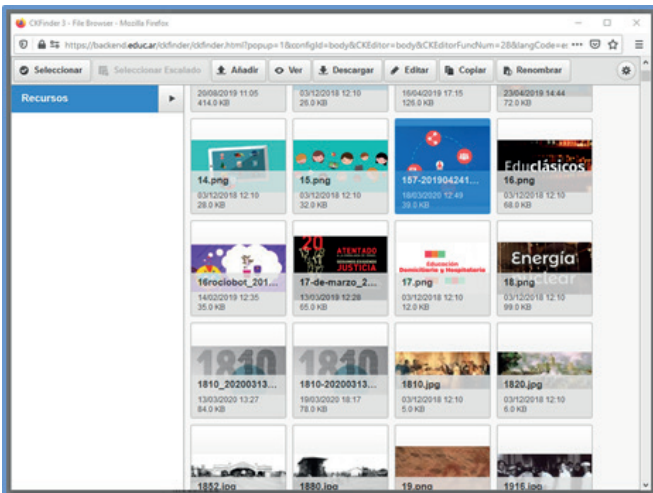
CKFinder 3 - File Browser - Mozilla Firefox

https://backend.educ.ar/ckfinder/ckfinder.html?popup=1&configId=body&CKEditor=body&CKEditorFuncNum=28&langCode=es ···

Seleccionar | Seleccionar Escalado | Añadir | Ver | Descargar | Editar | Copiar | Renombrar

Recursos

20/08/2019 11:05
414.0 KB

03/12/2018 12:10
26.0 KB

16/04/2019 17:15
126.0 KB

23/04/2019 14:44
72.0 KB

14.png
03/12/2018 12:10
28.0 KB

15.png
03/12/2018 12:10
32.0 KB

157-201904241...
18/03/2020 12:49
39.0 KB

Educlásicos
16.png
03/12/2018 12:10
68.0 KB

16rociobot_201...
14/02/2019 12:35
35.0 KB

20
ATENTADO
JUSTICIA
17-de-marzo_2...
13/03/2019 12:28
65.0 KB

Educación Domiciliaria y Hospitalaria
17.png
03/12/2018 12:10
12.0 KB

Energía
18.png
03/12/2018 12:10
99.0 KB

1810
1810_20200313...
13/03/2020 13:27
84.0 KB

1810
1810-20200313...
19/03/2020 18:17
78.0 KB

1810.jpg
03/12/2018 12:10
5.0 KB

1820.jpg
03/12/2018 12:10
6.0 KB

1852.jpg

1880.jpg

19.png

1916.jpg